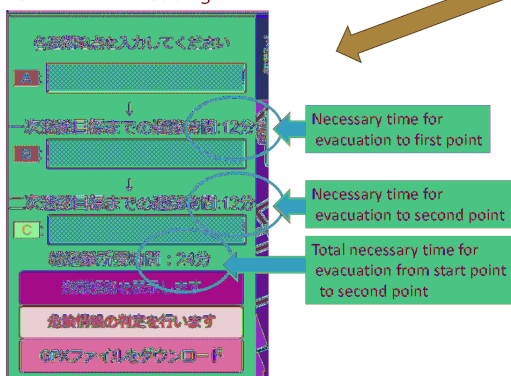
各避難地点を入力してください

A

↓

一次避難目標までの避難時間:12分

B

↓

二次避難目標までの避難時間:12分

C

総避難所要時間：24分

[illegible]

危険情報の判定を行います

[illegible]ファイルをダウンロード

Necessary time for evacuation to first point

Necessary time for evacuation to second point

Total necessary time for evacuation from start point to second point